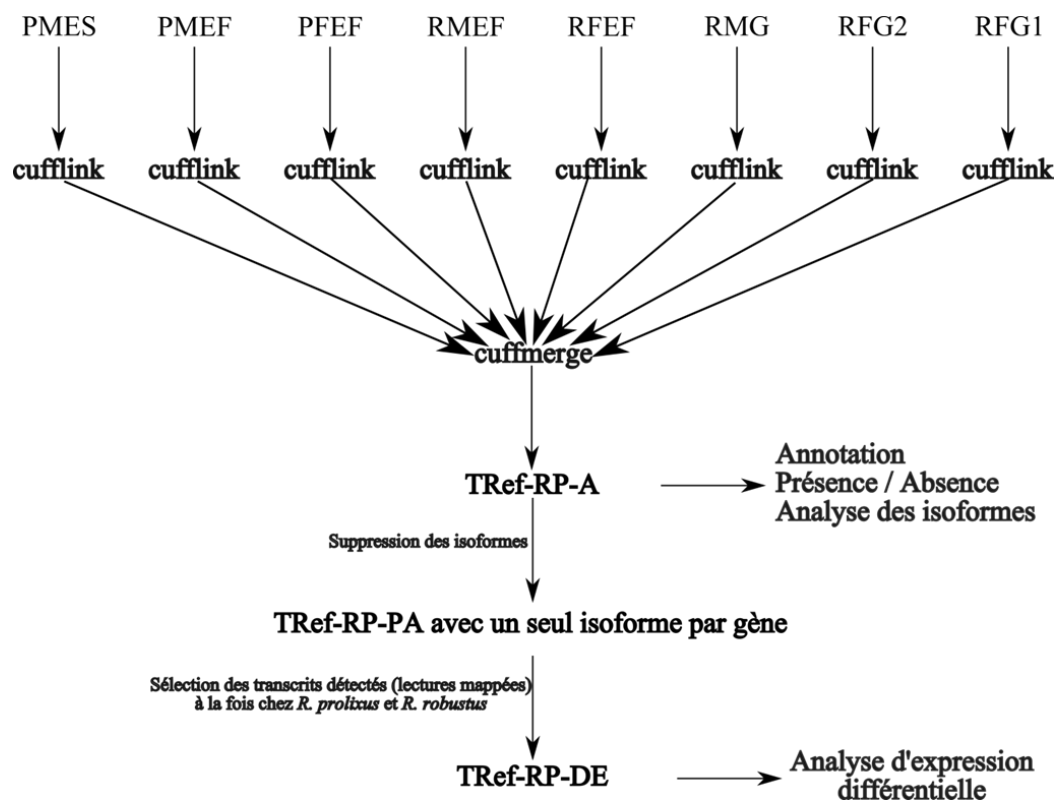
PMES PMEF PFEF RMEF RFEF RMG RFG2 RFG1

cufflink cufflink cufflink cufflink cufflink cufflink cufflink cufflink

cuffmerge

TRef-RP-A

Annotation
Présence / Absence
Analyse des isoformes

Suppression des isoformes

TRef-RP-PA avec un seul isoforme par gène

Sélection des transcrits détectés (lectures mappées) à la fois chez *R. prolixus* et *R. robustus*

TRef-RP-DE

Analyse d'expression différentielle